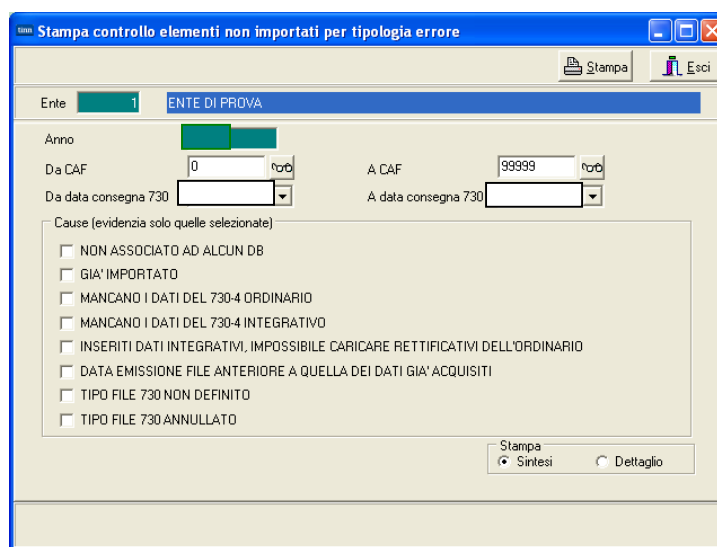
Stampa controllo elementi non importati per tipologia errore

Stampa

Esci

Ente 1 ENTE DI PROVA

Anno

Da CAF 0

A CAF 99999

Da data consegna 730

A data consegna 730

Cause (evidenzia solo quelle selezionate)

NON ASSOCIATO AD ALCUN DB

GIA' IMPORTATO

MANCANO I DATI DEL 730-4 ORDINARIO

MANCANO I DATI DEL 730-4 INTEGRATIVO

INSERITI DATI INTEGRATIVI, IMPOSSIBILE CARICARE RETTIFICATIVI DELL'ORDINARIO

DATA EMISSIONE FILE ANTERIORE A QUELLA DEI DATI GIA' ACQUISITI

TIPO FILE 730 NON DEFINITO

TIPO FILE 730 ANNULLATO

Stampa

Sintesi

Dettaglio